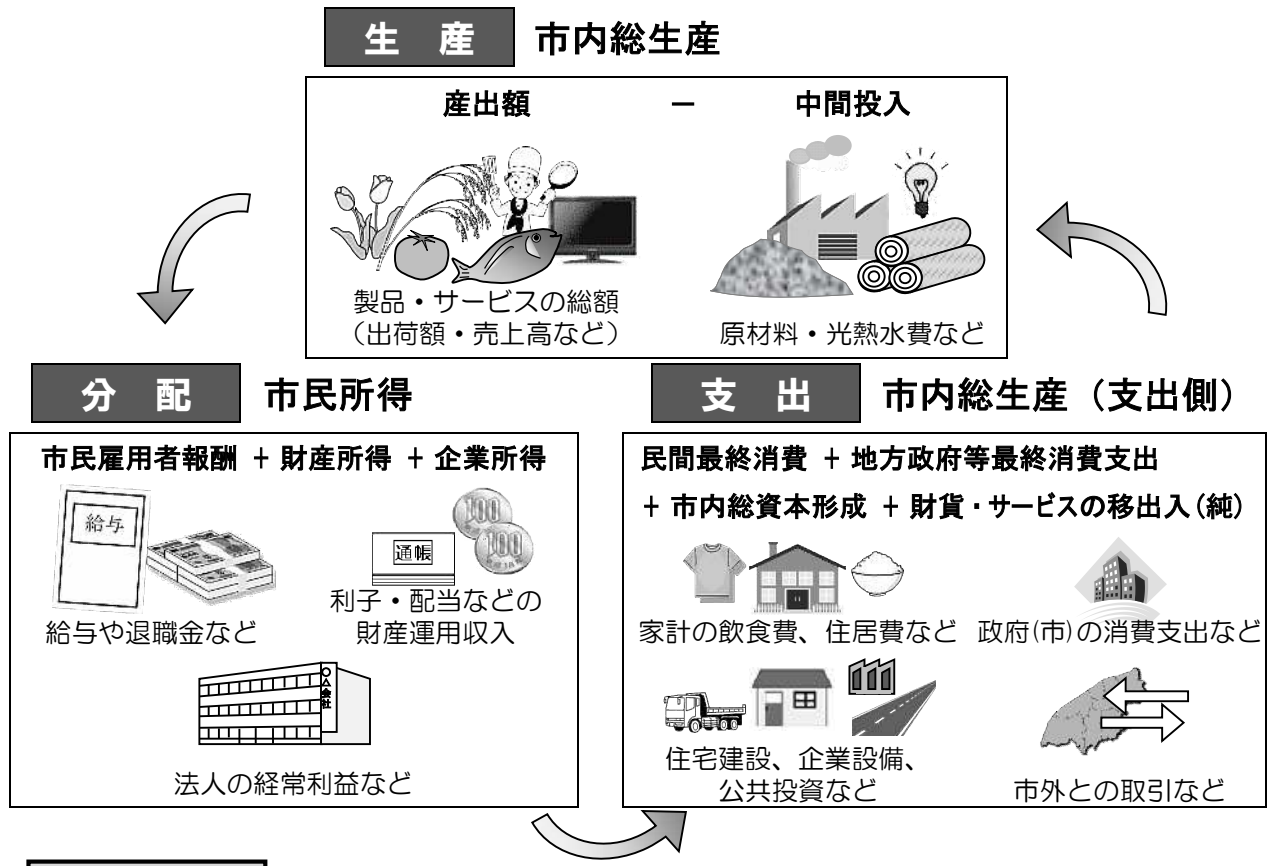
生　産　市内総生産

産出額　ー　中間投入

製品・サービスの総額（出荷額・売上高など）

原材料・光熱水費など

分　配　市民所得

市民雇用者報酬 ＋ 財産所得 ＋ 企業所得

給与

給与や退職金など

通帳

100

100

利子・配当などの財産運用収入

○△会社

法人の経常利益など

支　出　市内総生産（支出側）

民間最終消費 ＋ 地方政府等最終消費支出 ＋ 市内総資本形成 ＋ 財貨・サービスの移出入(純)

家計の飲食費、住居費など

政府(市)の消費支出など

住宅建設、企業設備、公共投資など

市外との取引など